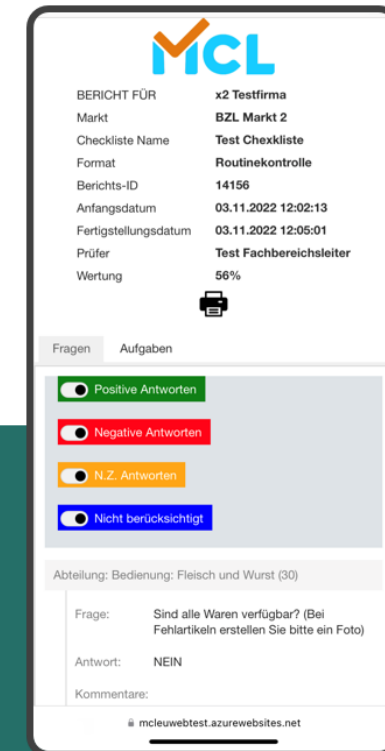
MCL

| | |
|---|---|
| BERICHT FÜR | x2 Testfirma |
| Markt | BZL Markt 2 |
| Checkliste Name | Test Chexkliste |
| Format | Routinekontrolle |
| Berichts-ID | 14156 |
| Anfangsdatum | 03.11.2022 12:02:13 |
| Fertigstellungsdatum | 03.11.2022 12:05:01 |
| Prüfer | Test Fachbereichsleiter |
| Wertung | 56% |

Fragen Aufgaben

Positive Antworten

Negative Antworten

N.Z. Antworten

Nicht berücksichtigt

Abteilung: Bedienung: Fleisch und Wurst (30)

Frage: Sind alle Waren verfügbar? (Bei Fehlartikeln erstellen Sie bitte ein Foto)

Antwort: NEIN

Kommentare:

mcleuwebtest.azurewebsites.net